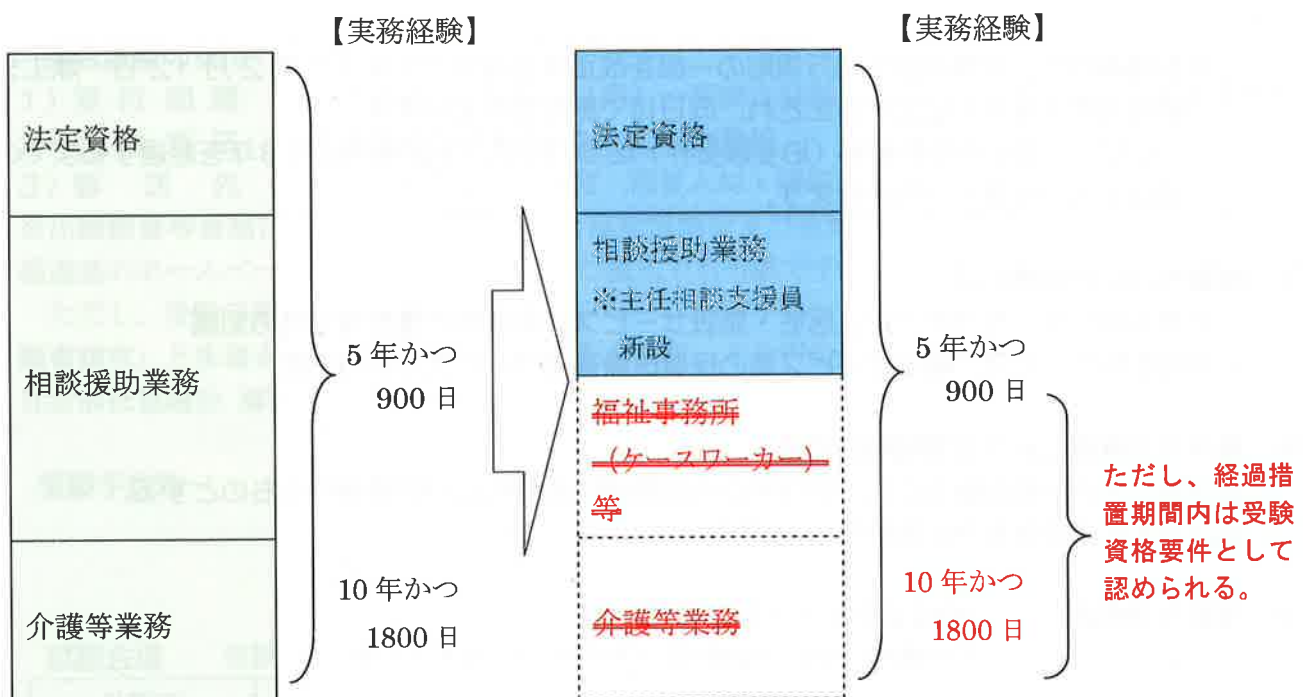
【実務経験】

法定資格

相談援助業務

介護等業務

5 年かつ 900 日

10 年かつ 1800 日

【実務経験】

法定資格

相談援助業務
※主任相談支援員 新設

福祉事務所（ケースワーカー）等

介護等業務

5 年かつ 900 日

10 年かつ 1800 日

ただし、経過措置期間内は受験資格要件として認められる。